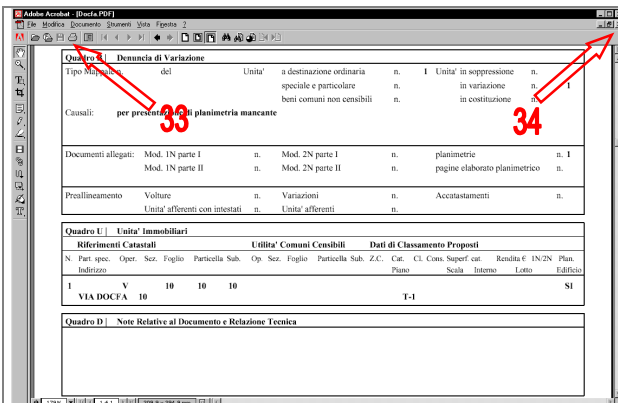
Adobe Acrobat - [Docfa.PDF]
File Modifica Documento Strumenti Vista Finestra ?

Quadro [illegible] | Denuncia di Variazione

Tipo Mappale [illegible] del Unita' a destinazione ordinaria n. 1 Unita' in soppressione n.
speciale e particolare n. in variazione n. 1
beni comuni non censibili n. in costituzione n.

Causali: per presenta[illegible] di planimetria mancante

33

34

Documenti allegati: Mod. 1N parte I n. Mod. 2N parte I n. planimetrie n. 1
Mod. 1N parte II n. Mod. 2N parte II n. pagine elaborato planimetrico n.

Preallineamento Volture n. Variazioni n. Accatastamenti n.
Unita' afferenti con intestati n. Unita' afferenti n.

Quadro U | Unita' Immobiliari

Riferimenti Catastali Utilita' Comuni Censibili Dati di Classamento Proposti

| N. | Part. spec. Indirizzo | Oper. | Sez. | Foglio | Particella | Sub. | Op. | Sez. | Foglio | Particella | Sub. | Z.C. | Cat. Piano | Cl. | Cons. Scala | Superf. cat Interno | Rendita € Lotto | 1N/2N | Plan. Edificio |
|---|---|---|---|---|---|---|---|---|---|---|---|---|---|---|---|---|---|---|---|
| 1 | VIA DOCFA 10 | V | | 10 | 10 | 10 | | | | | | | T-1 | | | | | | SI |

Quadro D | Note Relative al Documento e Relazione Tecnica